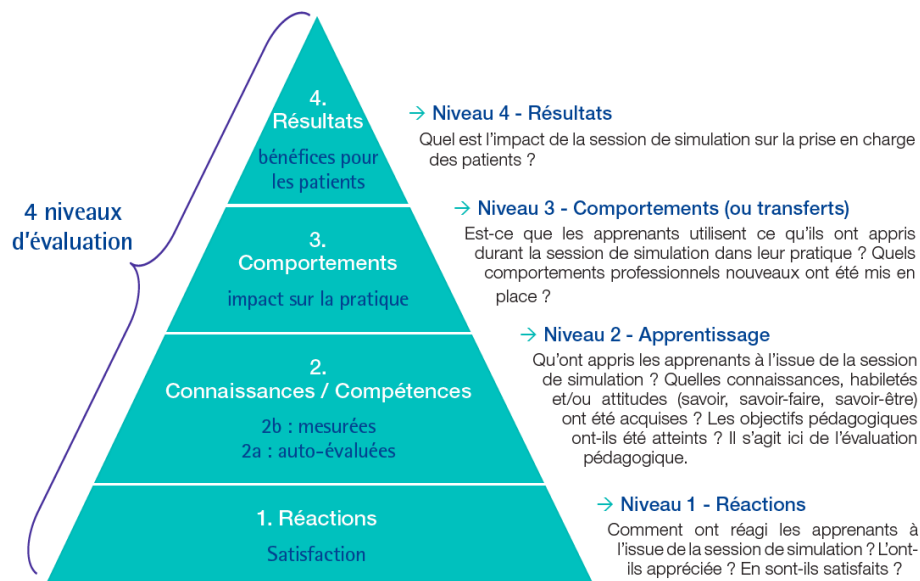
4 niveaux d'évaluation

4.
Résultats
bénéfices pour les patients

3.
Comportements
impact sur la pratique

2.
Connaissances / Compétences
2b : mesurées
2a : auto-évaluées

1. Réactions
Satisfaction

→ Niveau 4 - Résultats
Quel est l'impact de la session de simulation sur la prise en charge des patients ?

→ Niveau 3 - Comportements (ou transferts)
Est-ce que les apprenants utilisent ce qu'ils ont appris durant la session de simulation dans leur pratique ? Quels comportements professionnels nouveaux ont été mis en place ?

→ Niveau 2 - Apprentissage
Qu'ont appris les apprenants à l'issue de la session de simulation ? Quelles connaissances, habiletés et/ou attitudes (savoir, savoir-faire, savoir-être) ont été acquises ? Les objectifs pédagogiques ont-ils été atteints ? Il s'agit ici de l'évaluation pédagogique.

→ Niveau 1 - Réactions
Comment ont réagi les apprenants à l'issue de la session de simulation ? L'ont-ils appréciée ? En sont-ils satisfaits ?